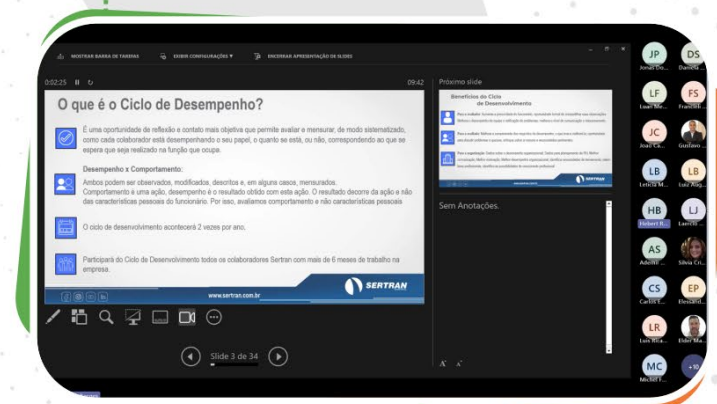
MOSTRAR BARRA DE TAREFAS    EXIBIR CONFIGURAÇÕES ▾    ENCERRAR APRESENTAÇÃO DE SLIDES

0:02:25    09:42    Próximo slide

O que é o Ciclo de Desempenho?

É uma oportunidade de reflexão e contato mais objetiva que permite avaliar e mensurar, de modo sistematizado, como cada colaborador está desempenhando o seu papel, o quanto se está, ou não, correspondendo ao que se espera que seja realizado na função que ocupa.

Desempenho x Comportamento:

Ambos podem ser observados, modificados, descritos e, em alguns casos, mensurados. Comportamento é uma ação, desempenho é o resultado obtido com esta ação. O resultado decorre da ação e não das características pessoais do funcionário. Por isso, avaliamos comportamento e não características pessoais.

O ciclo de desenvolvimento acontecerá 2 vezes por ano.

Participará do Ciclo de Desenvolvimento todos os colaboradores Sertran com mais de 6 meses de trabalho na empresa.

www.sertran.com.br    SERTRAN

Benefícios do Ciclo de Desenvolvimento

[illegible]

SERTRAN

Sem Anotações.

Slide 3 de 34

JP Jonas D... DS Daniela... LF Luan Me... FS Francieli... JC Joao Ca... Gustavo... LB Leticia M... LB Luiz Aug... HB Robert H... LJ Laercio... AS Adelino... Silvia Cri... CS Carlos E... EP Elessandr... LR Luis Rica... Elder Ma... MC Michel F... +10